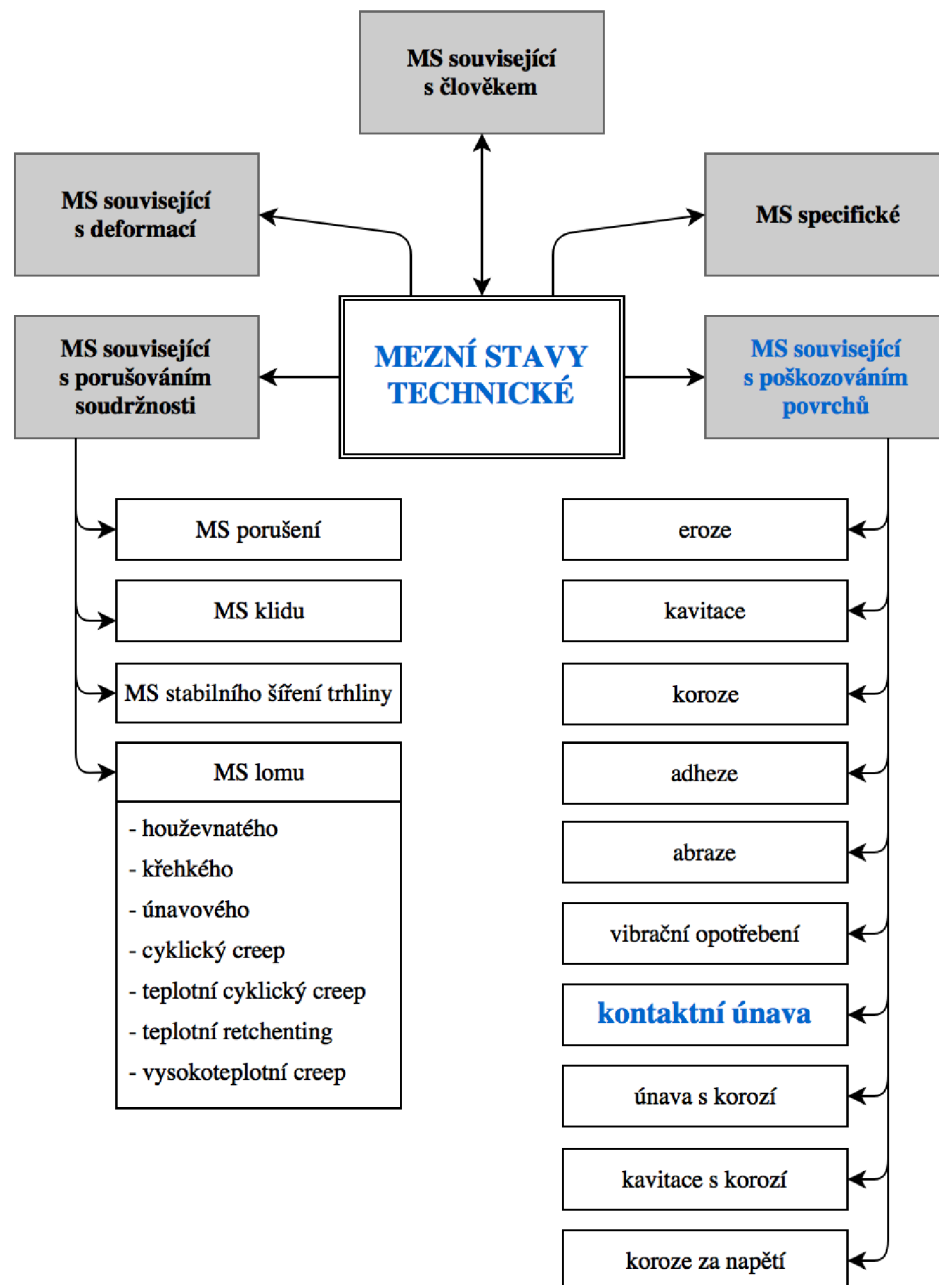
MS související s člověkem

MS související s deformací

MS specifické

MS související s porušováním soudržnosti

MEZNÍ STAVY TECHNICKÉ

MS související s poškozováním povrchů

MS porušení

MS klidu

MS stabilního šíření trhliny

MS lomu

- houževnatého
- křehkého
- únavového
- cyklický creep
- teplotní cyklický creep
- teplotní retchenting
- vysokoteplotní creep

eroze

kavitace

koroze

adheze

abraze

vibrační opotřebení

kontaktní únava

únava s korozí

kavitace s korozí

koroze za napětí